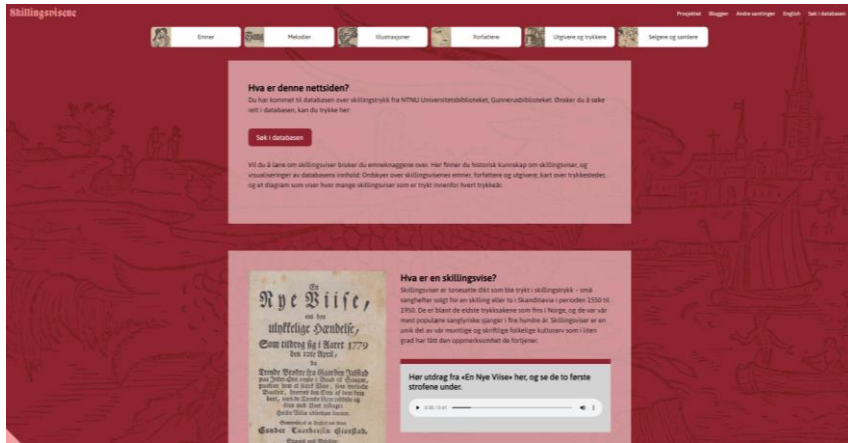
Skillingsvisene

Prosjektet Bloggen Andre samlinger English Søk i databasen

Emner Melodier Illustrasjoner Forfattere Utgivere og trykkere Selgere og samlere

Hva er denne nettsiden?

Du har kommet til databasen over skillingstrykk fra NTNU Universitetsbiblioteket, Gunnerusbiblioteket. Ønsker du å søke rett i databasen, kan du trykke her:

Søk i databasen

Vil du å lære om skillingsviser bruker du emneknappene over. Her finner du historisk kunnskap om skillingsviser, og visualiseringer av databasens innhold: Ordskyer over skillingsvisenes emner, forfattere og utgivere, kart over trykkestedet, og et diagram som viser hvor mange skillingsviser som er trykt innenfor hvert trykkeår.

En Nye Viise, om hen ulykkelige Hændelse, Som tildrog sig i Aaret 1779 den 10de April, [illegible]

Hva er en skillingsvise?

Skillingsviser er tonesatte dikt som ble trykt i skillingstrykk – små sanghefter solgt for en skilling eller to i Skandinavia i perioden 1550 til 1950. De er blant de eldste trykksakene som fins i Norge, og de var våre mest populære sanglyriske sjangrer i fire hundre år. Skillingsviser er en unik del av vår muntlige og skriftlige folkelige kulturarv som i liten grad har fått den oppmerksomhet de fortjener.

Hør utdrag fra «En Nye Viise» her, og se de to første strofene under.

0:00 / 0:41